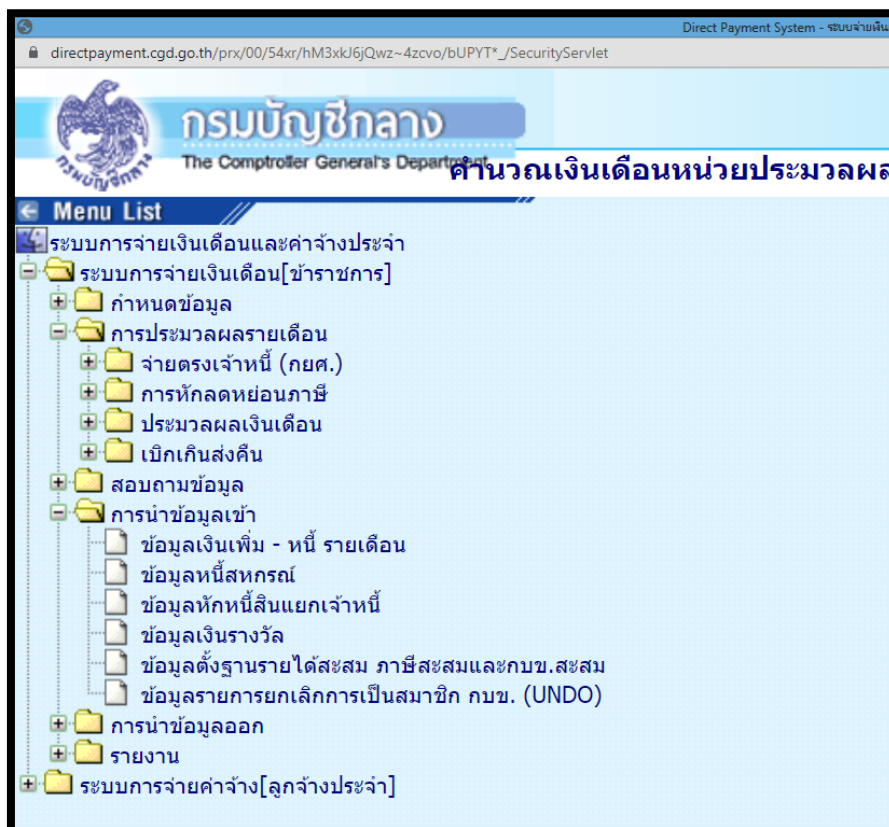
Direct Payment System - ระบบจ่ายเงิน

directpayment.cgd.go.th/prx/00/54xr/hM3xkJ6jQwz~4zcvo/bUPYT*_/SecurityServlet

กรมบัญชีกลาง
The Comptroller General's Department

คำนวณเงินเดือนหน่วยประมวลผล

Menu List

ระบบการจ่ายเงินเดือนและค่าจ้างประจำ
ระบบการจ่ายเงินเดือน[ข้าราชการ]
กำหนดข้อมูล
การประมวลผลรายเดือน
จ่ายตรงเจ้าหนี้ (กยศ.)
การหักลดหย่อนภาษี
ประมวลผลเงินเดือน
เบิกเกินส่งคืน
สอบถามข้อมูล
การนำข้อมูลเข้า
ข้อมูลเงินเพิ่ม - หนี้ รายเดือน
ข้อมูลหนี้สหกรณ์
ข้อมูลหักหนี้สินแยกเจ้าหนี้
ข้อมูลเงินรางวัล
ข้อมูลตั้งฐานรายได้สะสม ภาษีสะสมและกบข.สะสม
ข้อมูลรายการยกเลิกการเป็นสมาชิก กบข. (UNDO)
การนำข้อมูลออก
รายงาน
ระบบการจ่ายค่าจ้าง[ลูกจ้างประจำ]